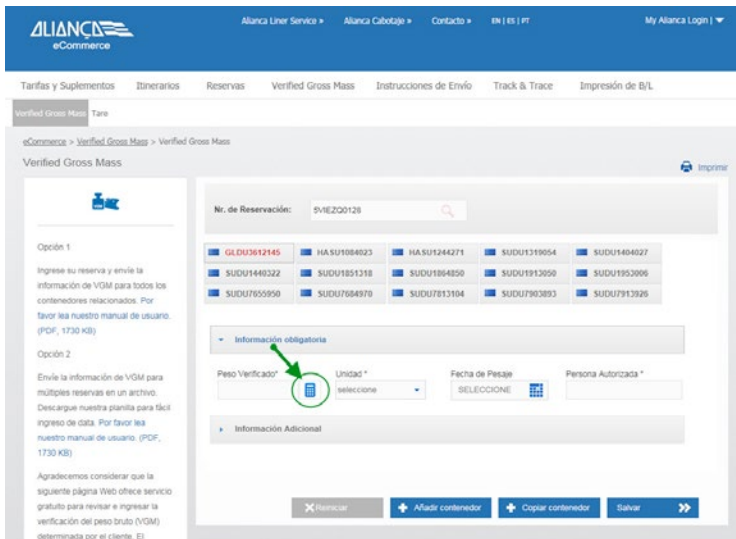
ALIANÇA eCommerce

Aliança Liner Service » Aliança Cabotaje » Contacto » EN | ES | PT My Aliança Login | ▼

Tarifas y Suplementos Itinerarios Reservas Verified Gross Mass Instrucciones de Envío Track & Trace Impresión de B/L

Verified Gross Mass Tare

eCommerce > Verified Gross Mass > Verified Gross Mass

Verified Gross Mass

Imprimir

Opción 1

Ingrese su reserva y envíe la información de VGM para todos los contenedores relacionados. Por favor lea nuestro manual de usuario. (PDF, 1730 KB)

Opción 2

Envíe la información de VGM para múltiples reservas en un archivo. Descargue nuestra planilla para fácil ingreso de data. Por favor lea nuestro manual de usuario. (PDF, 1730 KB)

Agradecemos considerar que la siguiente página Web ofrece servicio gratuito para revisar e ingresar la verificación del peso bruto (VGM) determinada por el cliente. El

Nr. de Reservación: 5VIEZQ0128

| GLDU3612145 | HASU1084023 | HASU1244271 | SUDU1319054 | SUDU1404027 |
|---|---|---|---|---|
| SUDU1440322 | SUDU1851318 | SUDU1864850 | SUDU1913050 | SUDU1953006 |
| SUDU7655950 | SUDU7684970 | SUDU7813104 | SUDU7903893 | SUDU7913926 |

Información obligatoria

Peso Verificado* Unidad * Fecha de Pesaje Persona Autorizada *

seleccione SELECCIONE

Información Adicional

Reiniciar Añadir contenedor Copiar contenedor Salvar